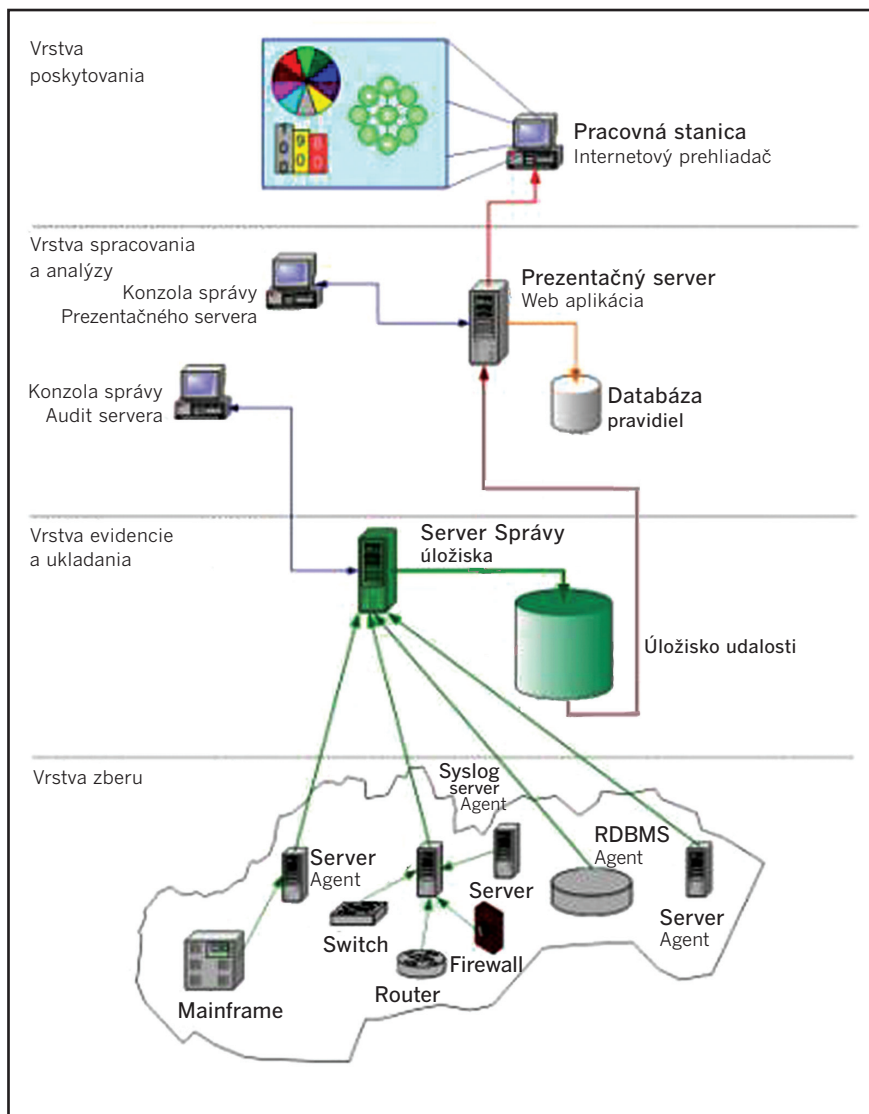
Vrstva poskytovania

Pracovná stanica
Internetový prehliadač

Vrstva spracovania a analýzy

Konzola správy Prezentačného servera

Prezentačný server
Web aplikácia

Konzola správy Audit servera

Databáza pravidiel

Vrstva evidencie a ukladania

Server Správy úložiska

Úložisko udalosti

Vrstva zberu

Syslog server Agent

Server Agent

Server

RDBMS Agent

Switch

Firewall

Server Agent

Router

Mainframe